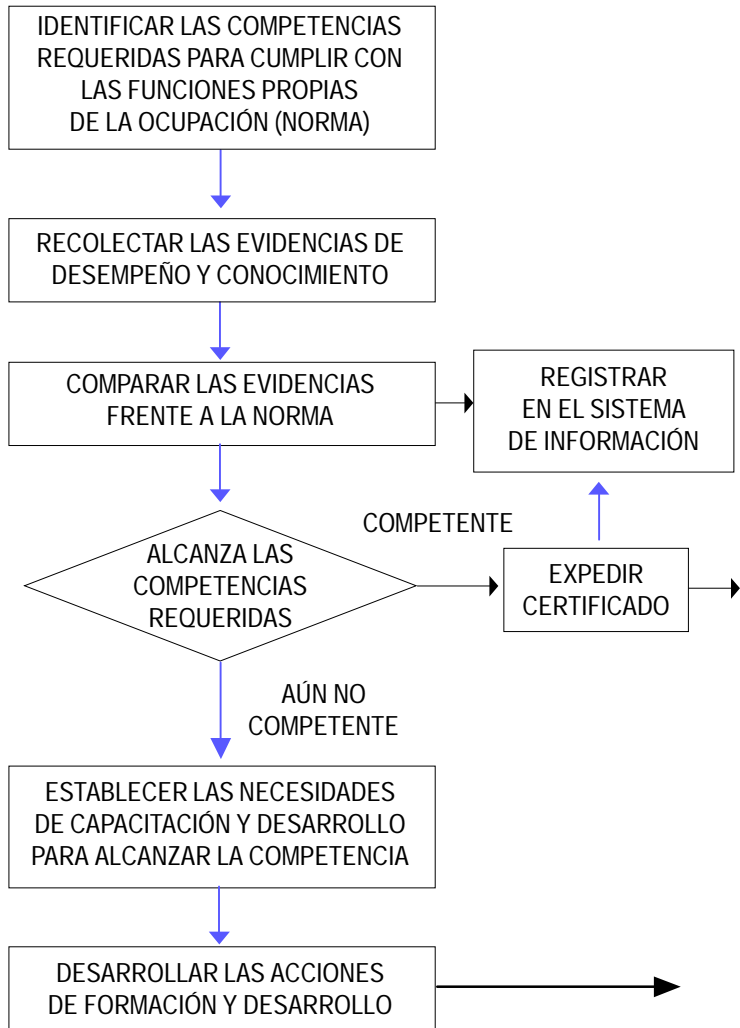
IDENTIFICAR LAS COMPETENCIAS REQUERIDAS PARA CUMPLIR CON LAS FUNCIONES PROPIAS DE LA OCUPACIÓN (NORMA)

RECOLECTAR LAS EVIDENCIAS DE DESEMPEÑO Y CONOCIMIENTO

COMPARAR LAS EVIDENCIAS FRENTE A LA NORMA

REGISTRAR EN EL SISTEMA DE INFORMACIÓN

COMPETENTE

ALCANZA LAS COMPETENCIAS REQUERIDAS

EXPEDIR CERTIFICADO

AÚN NO COMPETENTE

ESTABLECER LAS NECESIDADES DE CAPACITACIÓN Y DESARROLLO PARA ALCANZAR LA COMPETENCIA

DESARROLLAR LAS ACCIONES DE FORMACIÓN Y DESARROLLO